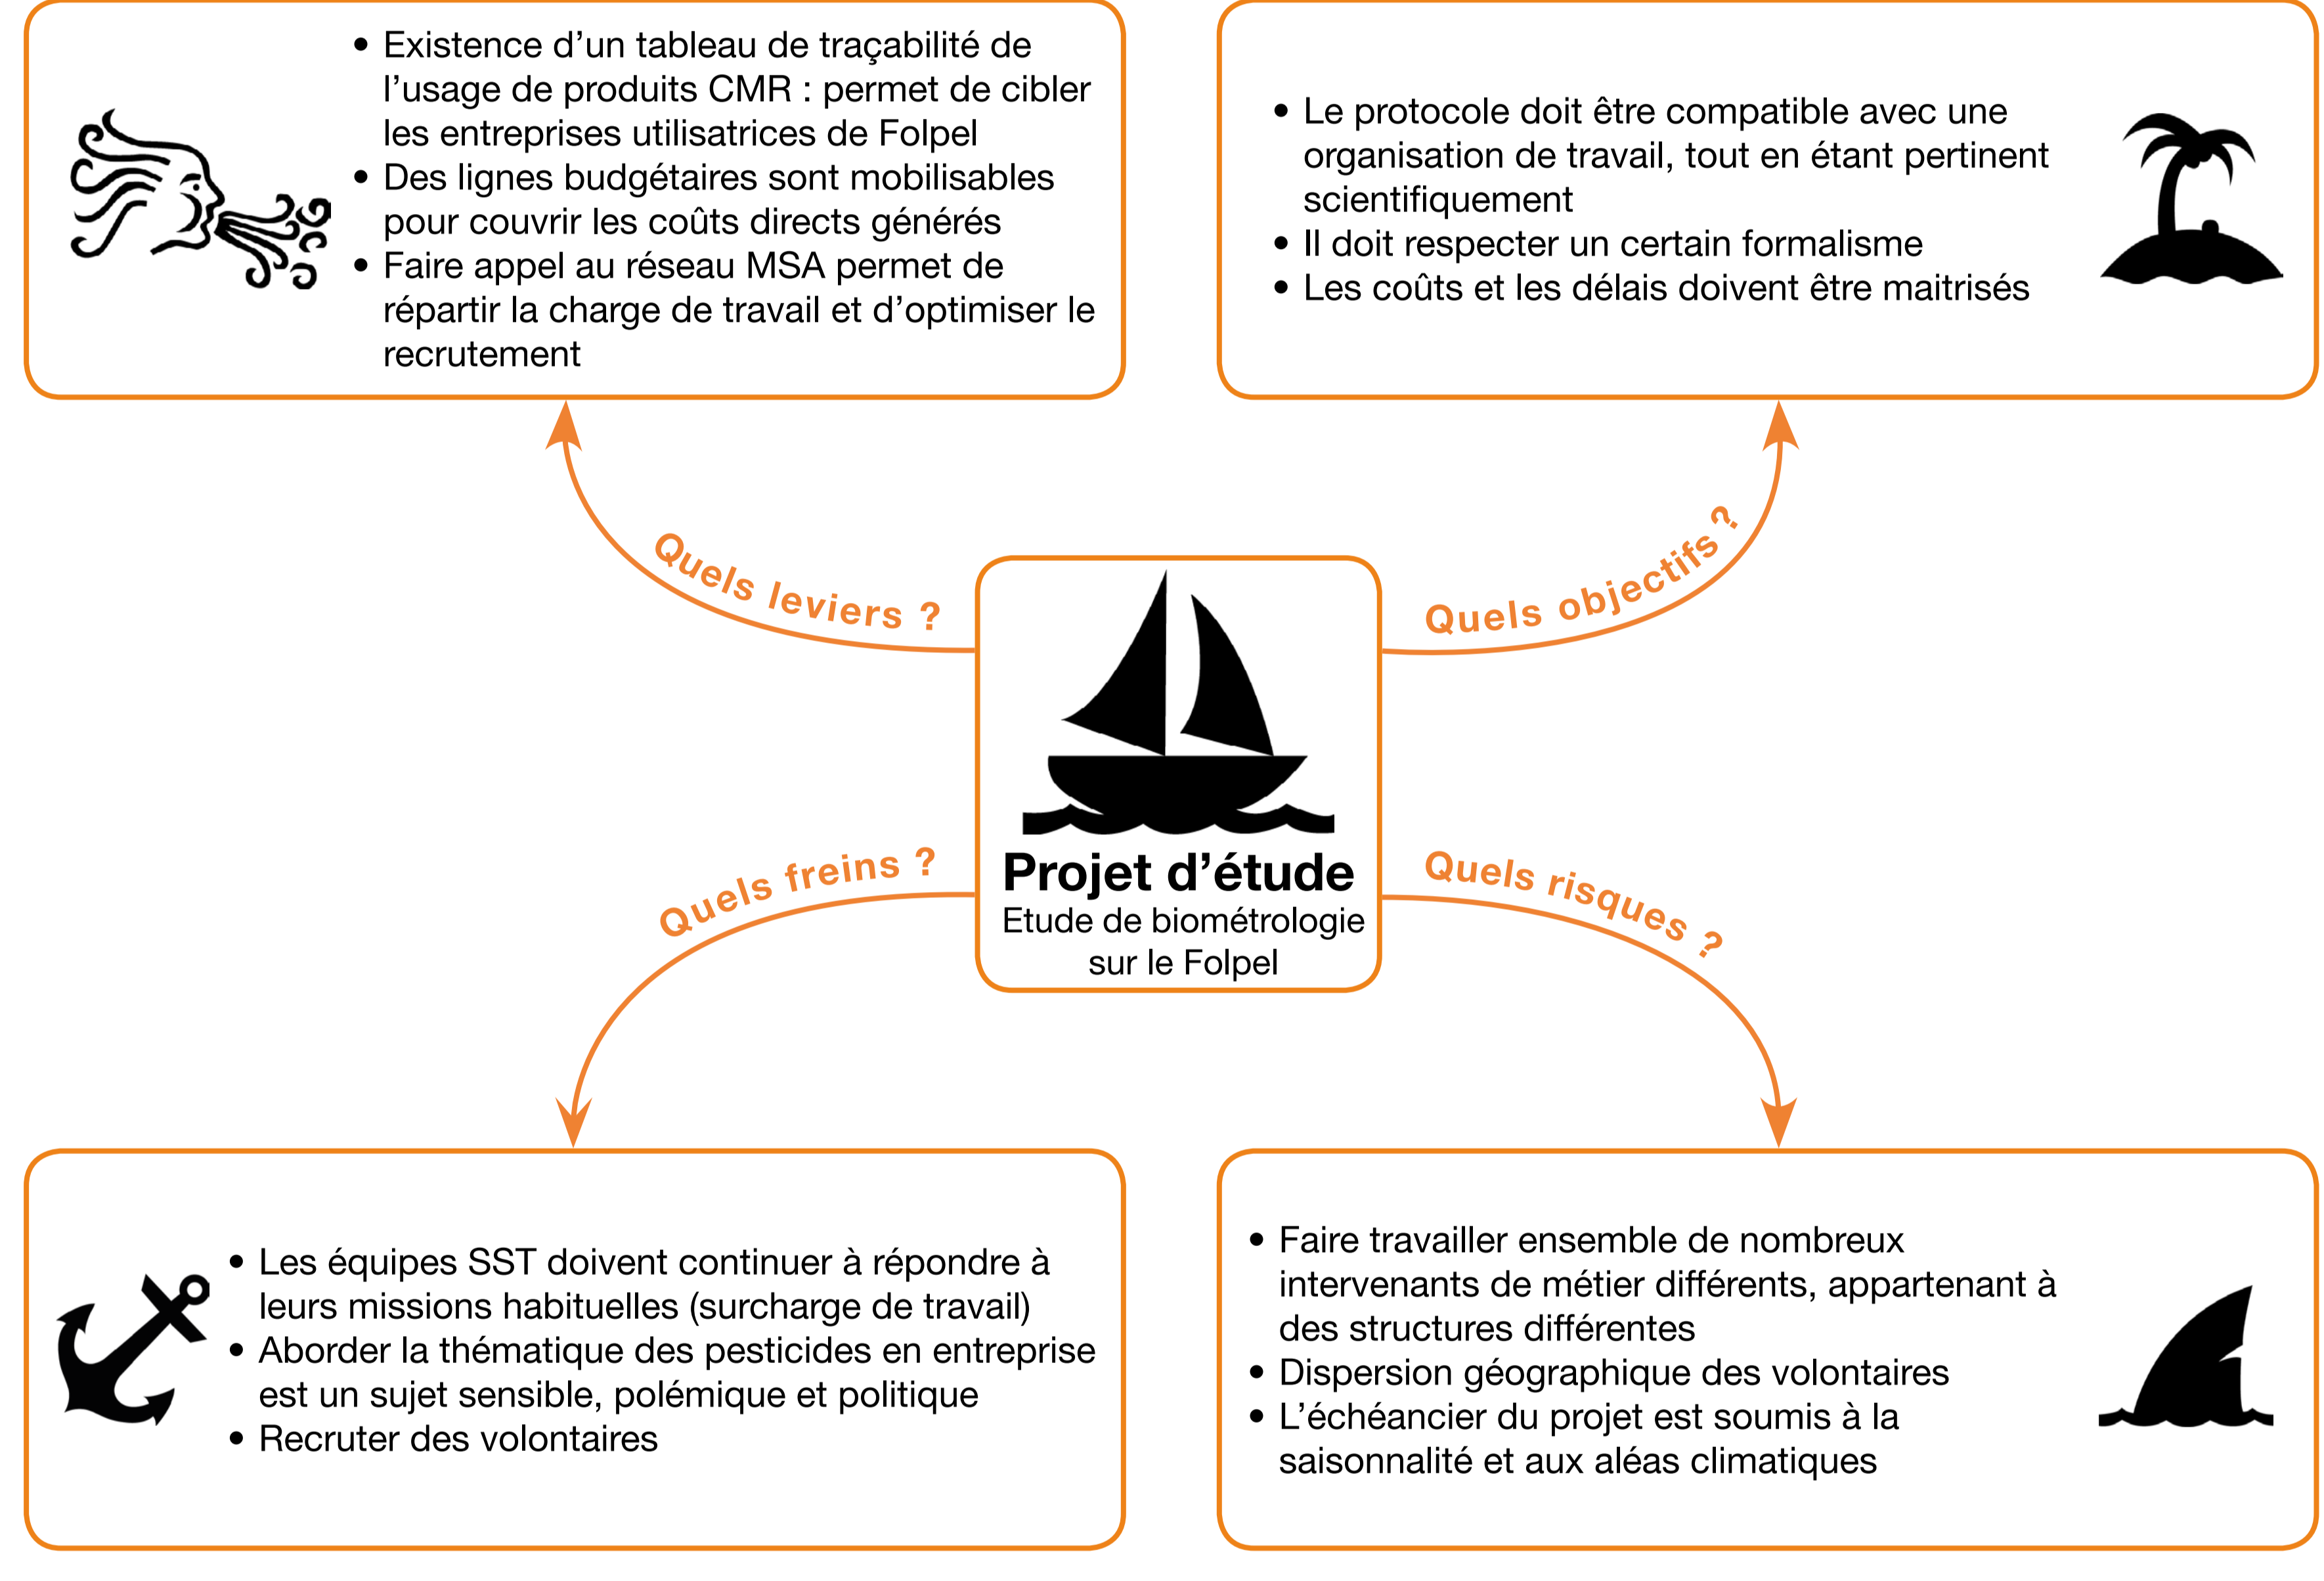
- Existence d’un tableau de traçabilité de l’usage de produits CMR : permet de cibler les entreprises utilisatrices de Folpel
- Des lignes budgétaires sont mobilisables pour couvrir les coûts directs générés
- Faire appel au réseau MSA permet de répartir la charge de travail et d’optimiser le recrutement

- Le protocole doit être compatible avec une organisation de travail, tout en étant pertinent scientifiquement
- Il doit respecter un certain formalisme
- Les coûts et les délais doivent être maitrisés

Quels leviers ?

Quels objectifs ?

Projet d’étude
Etude de biométrologie sur le Folpel

Quels freins ?

Quels risques ?

- Les équipes SST doivent continuer à répondre à leurs missions habituelles (surcharge de travail)
- Aborder la thématique des pesticides en entreprise est un sujet sensible, polémique et politique
- Recruter des volontaires

- Faire travailler ensemble de nombreux intervenants de métier différents, appartenant à des structures différentes
- Dispersion géographique des volontaires
- L’échéancier du projet est soumis à la saisonnalité et aux aléas climatiques